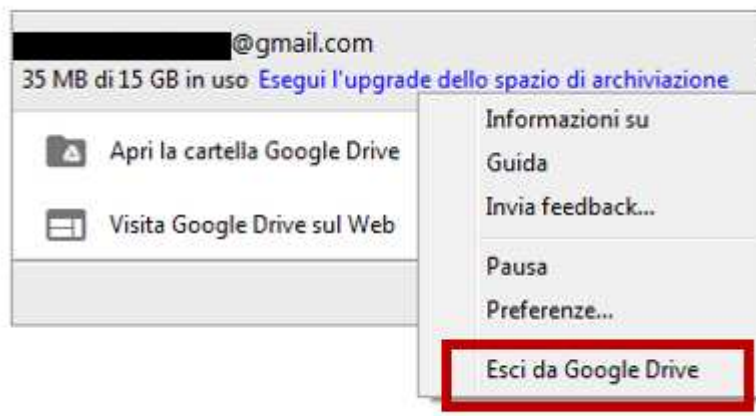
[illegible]@gmail.com
35 MB di 15 GB in uso Esegui l'upgrade dello spazio di archiviazione

Apri la cartella Google Drive

Visita Google Drive sul Web

Informazioni su
Guida
Invia feedback...
Pausa
Preferenze...
Esci da Google Drive